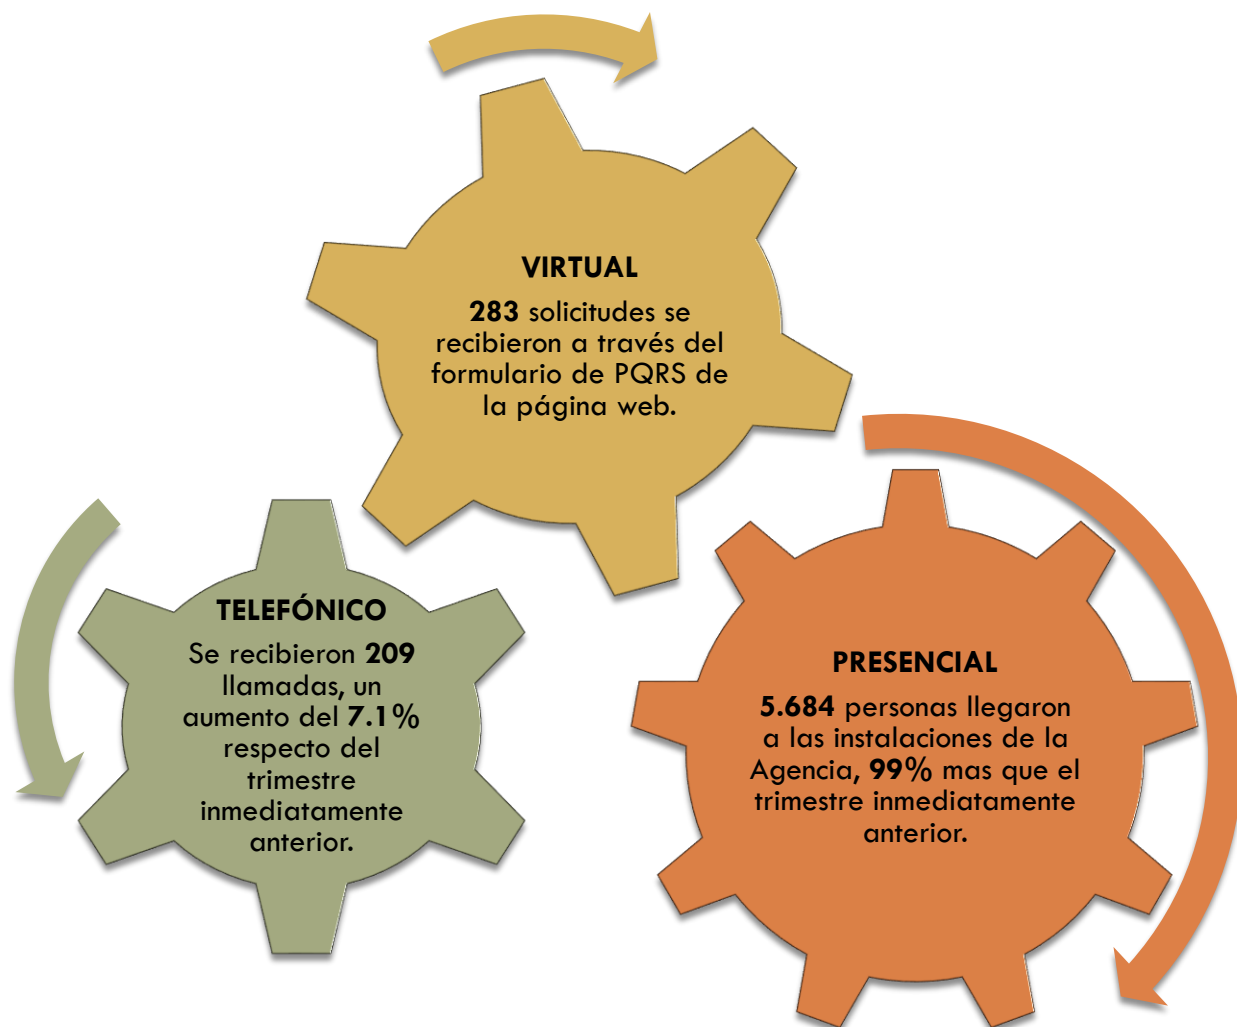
VIRTUAL

283 solicitudes se recibieron a través del formulario de PQRS de la página web.

TELEFÓNICO

Se recibieron 209 llamadas, un aumento del 7.1% respecto del trimestre inmediatamente anterior.

PRESENCIAL

5.684 personas llegaron a las instalaciones de la Agencia, 99% mas que el trimestre inmediatamente anterior.